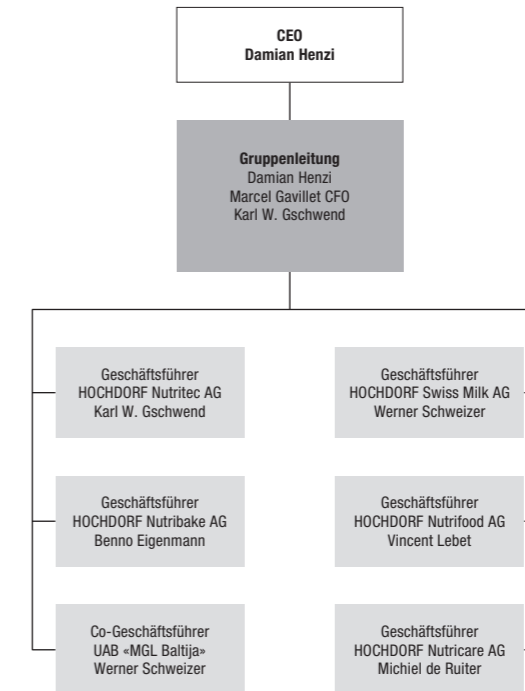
CEO
Damian Henzi

Gruppenleitung
Damian Henzi
Marcel Gavillet CFO
Karl W. Gschwend

Geschäftsführer
HOCHDORF Nutritec AG
Karl W. Gschwend

Geschäftsführer
HOCHDORF Nutribake AG
Benno Eigenmann

Co-Geschäftsführer
UAB «MGL Baltija»
Werner Schweizer

Geschäftsführer
HOCHDORF Swiss Milk AG
Werner Schweizer

Geschäftsführer
HOCHDORF Nutrifood AG
Vincent Lebet

Geschäftsführer
HOCHDORF Nutricare AG
Michiel de Ruiter